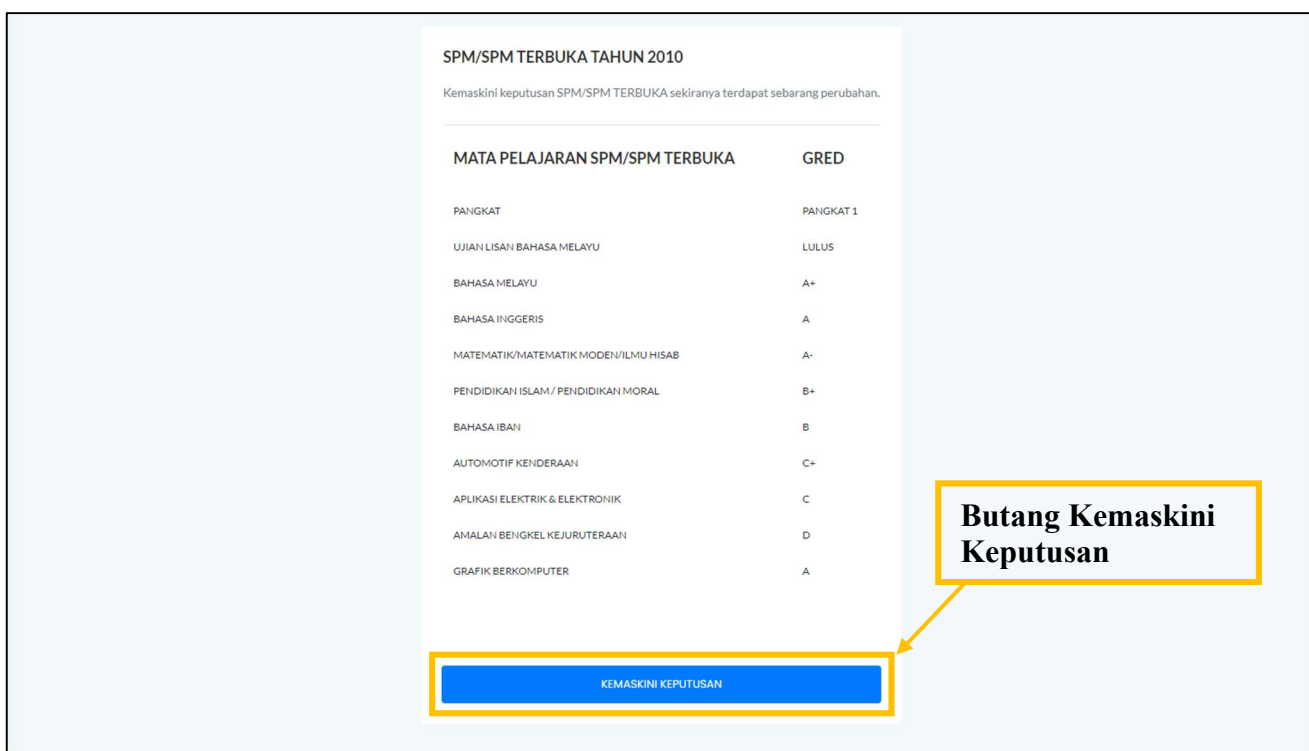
SPM/SPM TERBUKA TAHUN 2010

Kemaskini keputusan SPM/SPM TERBUKA sekiranya terdapat sebarang perubahan.

| MATA PELAJARAN SPM/SPM TERBUKA | GRED |
|---|---|
| PANGKAT | PANGKAT 1 |
| UJIAN LISAN BAHASA MELAYU | LULUS |
| BAHASA MELAYU | A+ |
| BAHASA INGGERIS | A |
| MATEMATIK/MATEMATIK MODEN/ILMU HISAB | A- |
| PENDIDIKAN ISLAM / PENDIDIKAN MORAL | B+ |
| BAHASA IBAN | B |
| AUTOMOTIF KENDERAAN | C+ |
| APLIKASI ELEKTRIK & ELEKTRONIK | C |
| AMALAN BENGKEL KEJURUTERAAN | D |
| GRAFIK BERKOMPUTER | A |

Butang Kemaskini Keputusan

KEMASKINI KEPUTUSAN